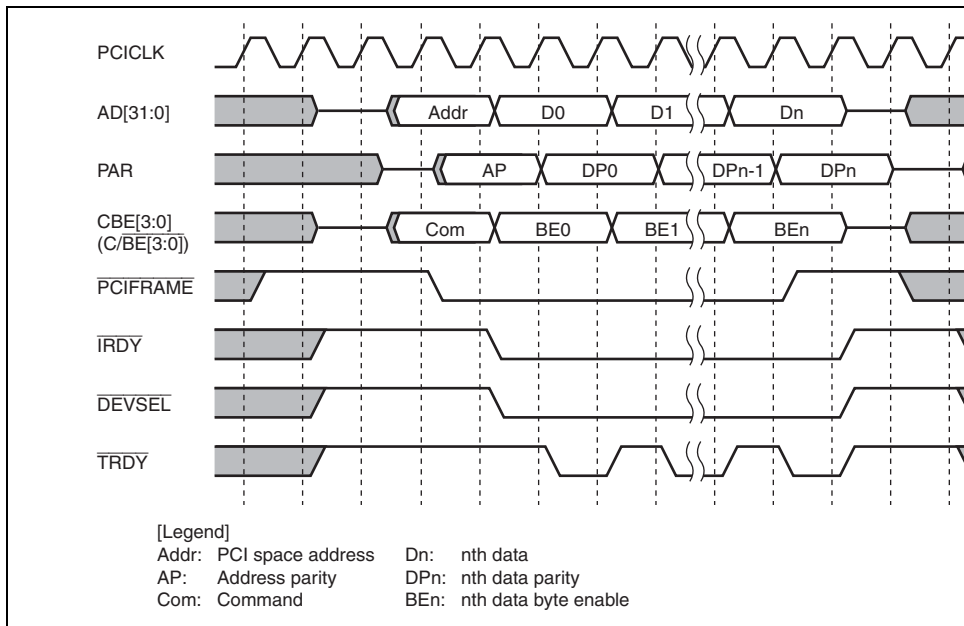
PCICLK

AD[31:0]

Addr D0 D1 Dn

PAR

AP DP0 DPn-1 DPn

CBE[3:0] (C/$\overline{BE}$[3:0])

Com BE0 BE1 BEn

$\overline{PCIFRAME}$

$\overline{IRDY}$

$\overline{DEVSEL}$

$\overline{TRDY}$

[Legend]
Addr: PCI space address
AP: Address parity
Com: Command
Dn: nth data
DPn: nth data parity
BEn: nth data byte enable